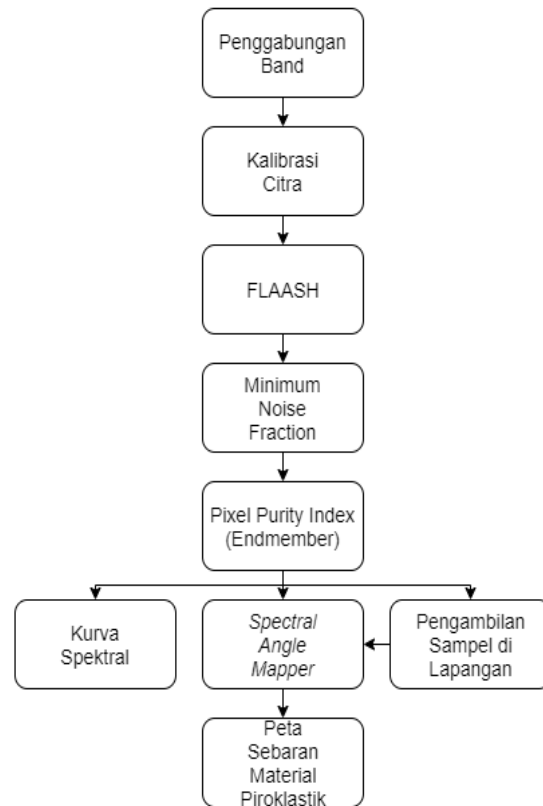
Penggabungan Band

Kalibrasi Citra

FLAASH

Minimum Noise Fraction

Pixel Purity Index (Endmember)

Kurva Spektral

Spectral Angle Mapper

Pengambilan Sampel di Lapangan

Peta Sebaran Material Piroklastik